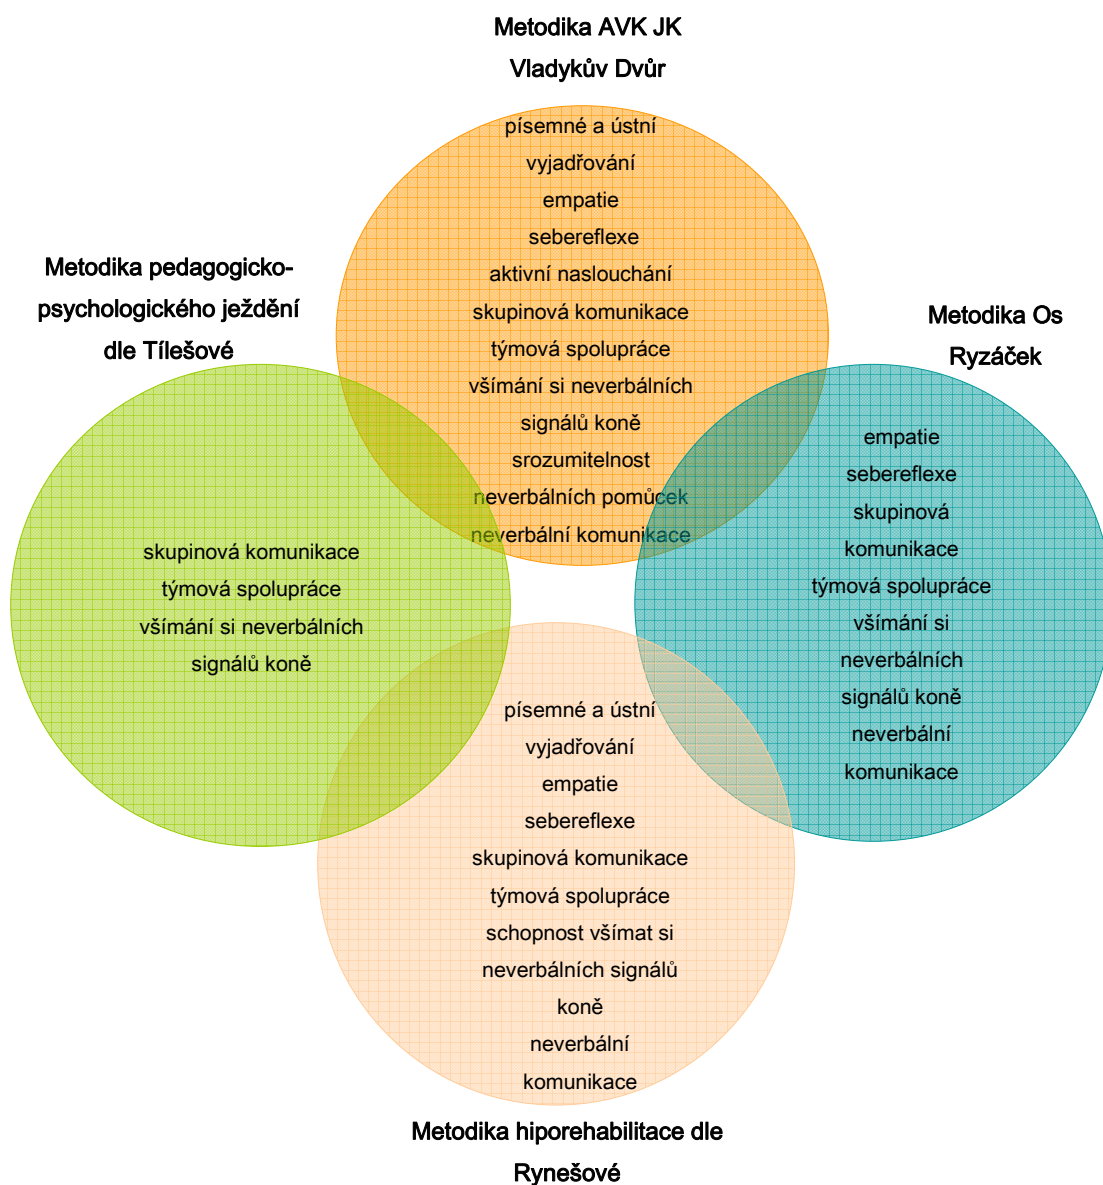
Metodika AVK JK Vladykův Dvůr

písemné a ústní vyjadřování
empatie
sebereflexe
aktivní naslouchání
skupinová komunikace
týmová spolupráce
všímání si neverbálních signálů koně
srozumitelnost neverbálních pomůcek
neverbální komunikace

Metodika pedagogicko-psychologického ježdění dle Tílešové

skupinová komunikace
týmová spolupráce
všímání si neverbálních signálů koně

Metodika Os Ryzáček

empatie
sebereflexe
skupinová komunikace
týmová spolupráce
všímání si neverbálních signálů koně
neverbální komunikace

písemné a ústní vyjadřování
empatie
sebereflexe
skupinová komunikace
týmová spolupráce
schopnost všímat si neverbálních signálů koně
neverbální komunikace

Metodika hiporehabilitace dle Rynešové